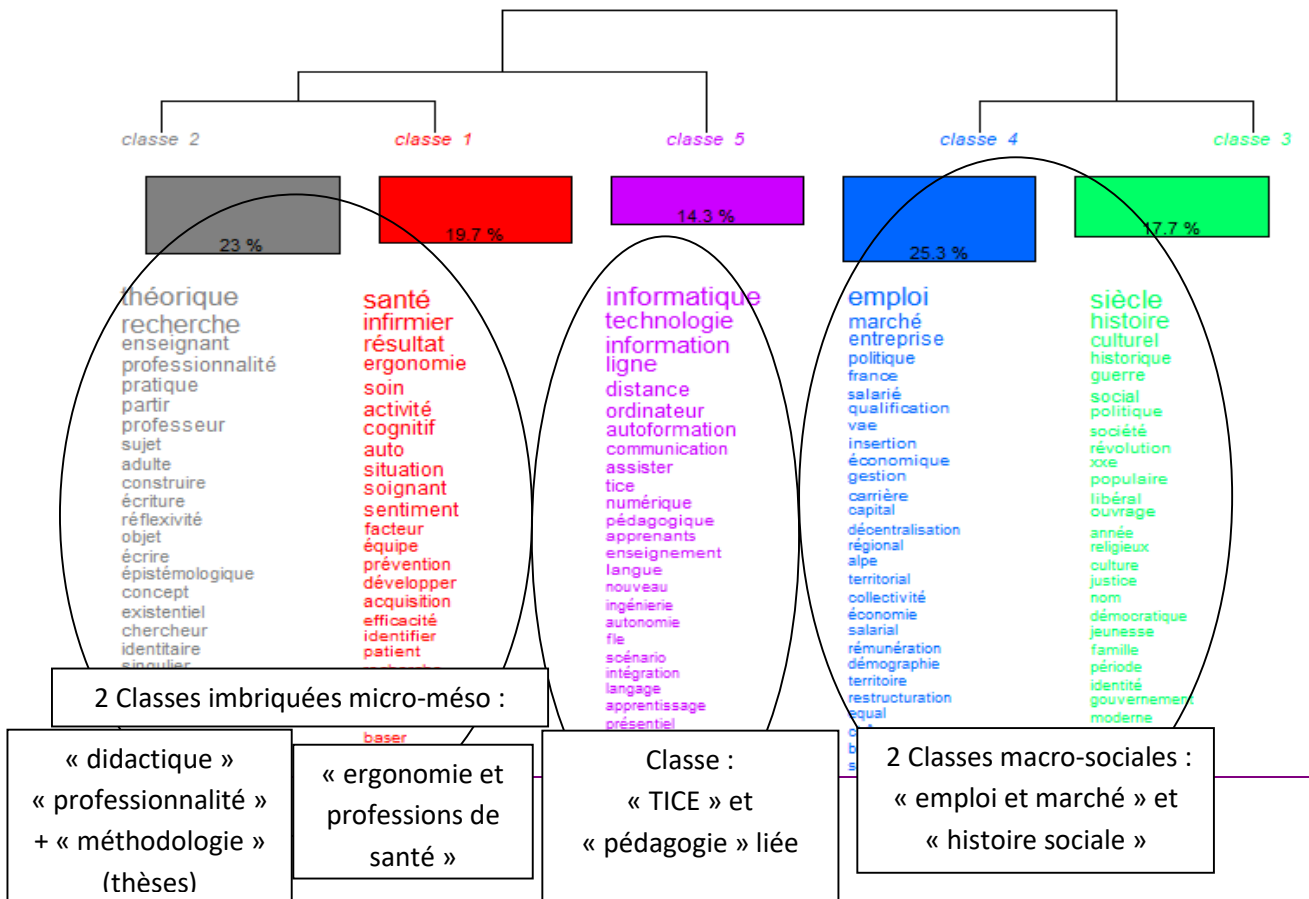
classe 2

23 %

théorique
recherche
enseignant
professionnalité
pratique
partir
professeur
sujet
adulte
construire
écriture
réflexivité
objet
écrire
épistémologique
concept
existentiel
chercheur
identitaire
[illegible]

classe 1

19.7 %

santé
infirmier
résultat
ergonomie
soin
activité
cognitif
auto
situation
soignant
sentiment
facteur
équipe
prévention
développer
acquisition
efficacité
identifier
patient
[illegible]
baser

classe 5

14.3 %

informatique
technologie
information
ligne
distance
ordinateur
autoformation
communication
assister
tice
numérique
pédagogique
apprenants
enseignement
langue
nouveau
ingénierie
autonomie
fle
scénario
intégration
langage
apprentissage
présentiel

classe 4

25.3 %

emploi
marché
entreprise
politique
france
salarié
qualification
vae
insertion
économique
gestion
carrière
capital
décentralisation
régional
alpe
territorial
collectivité
économie
salarial
rémunération
démographie
territoire
restructuration
equal
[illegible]

classe 3

17.7 %

siècle
histoire
culturel
historique
guerre
social
politique
société
révolution
xxe
populaire
libéral
ouvrage
année
religieux
culture
justice
nom
démocratique
jeunesse
famille
période
identité
gouvernement
moderne

2 Classes imbriquées micro-méso :

« didactique » « professionnalité » + « méthodologie » (thèses)

« ergonomie et professions de santé »

Classe : « TICE » et « pédagogie » liée

2 Classes macro-sociales : « emploi et marché » et « histoire sociale »